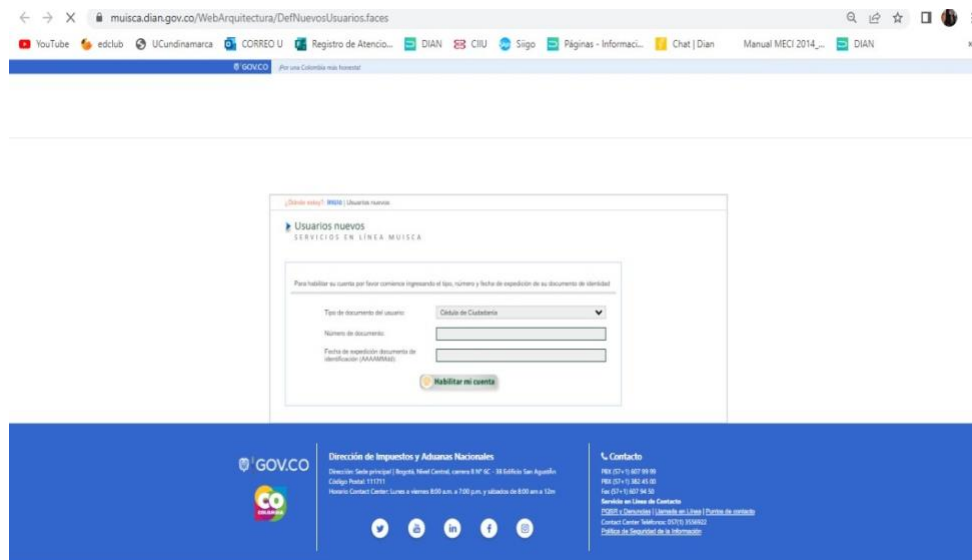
muisca.dian.gov.co/WebArquitectura/DefNuevosUsuarios.faces

YouTube edclub UCundinamarca CORREO U Registro de Atencio... DIAN CIIU Siigo Páginas - Informaci... Chat | Dian Manual MECI 2014_... DIAN

GOV.CO ¡Por una Colombia más honesta!

¿Dónde estoy? MUISCA | Usuarios nuevos

Usuarios nuevos
SERVICIOS EN LÍNEA MUISCA

Para habilitar su cuenta por favor comience ingresando el tipo, número y fecha de expedición de su documento de identidad

Tipo de documento del usuario: Cédula de Ciudadanía

Número de documento:

Fecha de expedición documento de identificación (AAAAMMDD):

Habilitar mi cuenta

GOV.CO

CO COLOMBIA

Dirección de Impuestos y Aduanas Nacionales
Dirección: Sede principal | Bogotá, Nivel Central, carrera 8 Nº 6C - 38 Edificio San Agustín
Código Postal: 111711
Horario Contact Center: Lunes a viernes 8:00 a.m. a 7:00 p.m. y sábados de 8:00 am a 12m

Contacto
PBX (57+1) 607 99 99
PBX (57+1) 382 45 00
Fax (57+1) 607 94 50
Servicio en Línea de Contacto
PQSR y Denuncias | Llamada en Línea | Puntos de contacto
Contact Center Teléfonos: 057(1) 3556922
Política de Seguridad de la Información